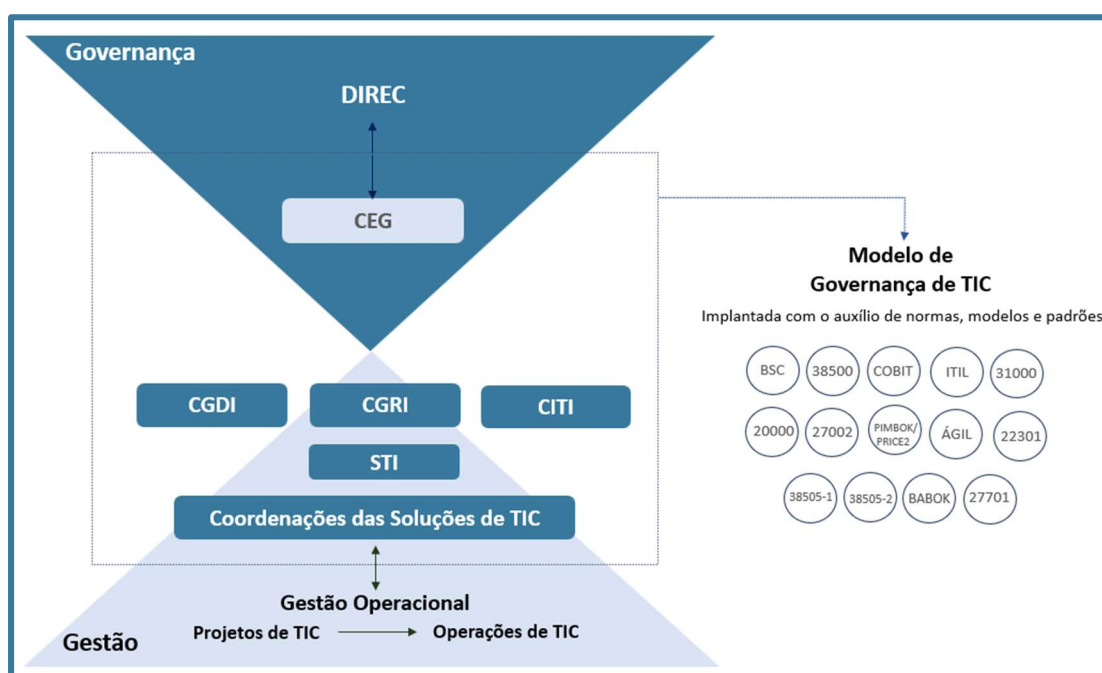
Governança

DIREC

CEG

Modelo de Governança de TIC

Implantada com o auxílio de normas, modelos e padrões

BSC
38500
COBIT
ITIL
31000
20000
27002
PIMBOK/ PRICE2
ÁGIL
22301
38505-1
38505-2
BABOK
27701

CGDI
CGRI
CITI
STI

Coordenações das Soluções de TIC

Gestão Operacional

Projetos de TIC → Operações de TIC

Gestão